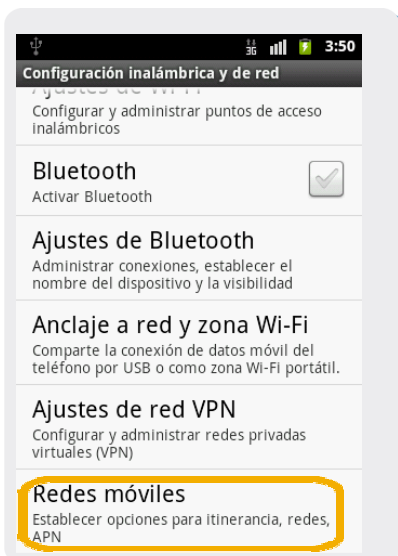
3G 3:50
Configuración inalámbrica y de red
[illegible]
Configurar y administrar puntos de acceso inalámbricos

Bluetooth
Activar Bluetooth

Ajustes de Bluetooth
Administrar conexiones, establecer el nombre del dispositivo y la visibilidad

Anclaje a red y zona Wi-Fi
Comparte la conexión de datos móvil del teléfono por USB o como zona Wi-Fi portátil.

Ajustes de red VPN
Configurar y administrar redes privadas virtuales (VPN)

Redes móviles
Establecer opciones para itinerancia, redes, APN